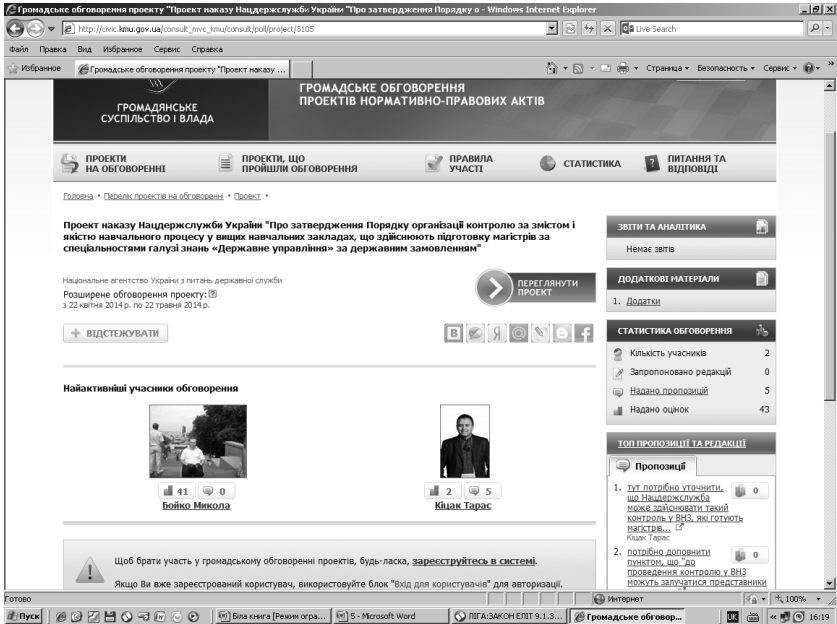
Громадське обговорення проекту "Проект наказу Нацдержслужби України "Про затвердження Порядку о - Windows Internet Explorer

http://civic.kmu.gov.ua/consult_mvc_kmu/consult/poll/project/3105

Live Search

Файл Правка Вид Избранное Сервис Справка

Избранное

Громадське обговорення проекту "Проект наказу ...

Страница • Безопасность • Сервис •

ГРОМАДЯНСЬКЕ СУСПІЛЬСТВО І ВЛАДА

ГРОМАДСЬКЕ ОБГОВОРЕННЯ ПРОЕКТІВ НОРМАТИВНО-ПРАВОВИХ АКТІВ

ПРОЕКТИ НА ОБГОВОРЕННІ

ПРОЕКТИ, ЩО ПРОЙШЛИ ОБГОВОРЕННЯ

ПРАВИЛА УЧАСТІ

СТАТИСТИКА

ПИТАННЯ ТА ВІДПОВІДІ

Головна • Перелік проектів на обговоренні • Проект •

Проект наказу Нацдержслужби України "Про затвердження Порядку організації контролю за змістом і якістю навчального процесу у вищих навчальних закладах, що здійснюють підготовку магістрів за спеціальностями галузі знань «Державне управління» за державним замовленням"

Національне агентство України з питань державної служби

Розширене обговорення проекту:
з 22 квітня 2014 р. по 22 травня 2014 р.

ПЕРЕГЛЯНУТИ ПРОЕКТ

+ ВІДСТЕЖУВАТИ

Найактивніші учасники обговорення

41 0
Бойко Микола

2 5
Кіцак Тарас

Щоб брати участь у громадському обговоренні проектів, будь-ласка, зареєструйтесь в системі.

Якщо Ви вже зареєстрований користувач, використовуйте блок "Вхід для користувачів" для авторизації.

ЗВІТИ ТА АНАЛІТИКА
Немає звітів

ДОДАТКОВІ МАТЕРІАЛИ
1. Додатки

СТАТИСТИКА ОБГОВОРЕННЯ
Кількість учасників 2
Запропоновано редакцій 0
Надано пропозицій 5
Надано оцінок 43

ТОП ПРОПОЗИЦІЇ ТА РЕДАКЦІЇ

Пропозиції

1. тут потрібно уточнити, що Нацдержслужба може здійснювати такий контроль у ВНЗ, які готують магістрв... 0
Кіцак Тарас

2. потрібно доповнити пунктом, що "до проведення контролю у ВНЗ можуть залучатися представники 0

Готово

Интернет

100%

Пуск

Біла книга [Режим огра...

5 - Microsoft Word

ПІГА:ЗАКОН ЕЛІТ 9.1.3...

Громадське обговор...

16:19